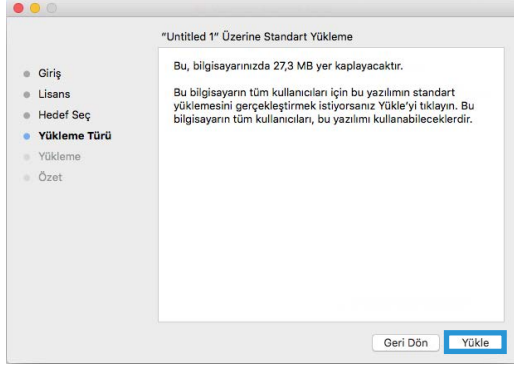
"Untitled 1" Üzerine Standart Yükleme

Giriş
Lisans
Hedef Seç
Yükleme Türü
Yükleme
Özet

Bu, bilgisayarınızda 27,3 MB yer kaplayacaktır.

Bu bilgisayarın tüm kullanıcıları için bu yazılımın standart yüklemesini gerçekleştirmek istiyorsanız Yükle'yi tıklayın. Bu bilgisayarın tüm kullanıcıları, bu yazılımı kullanabileceklerdir.

Geri Dön
Yükle